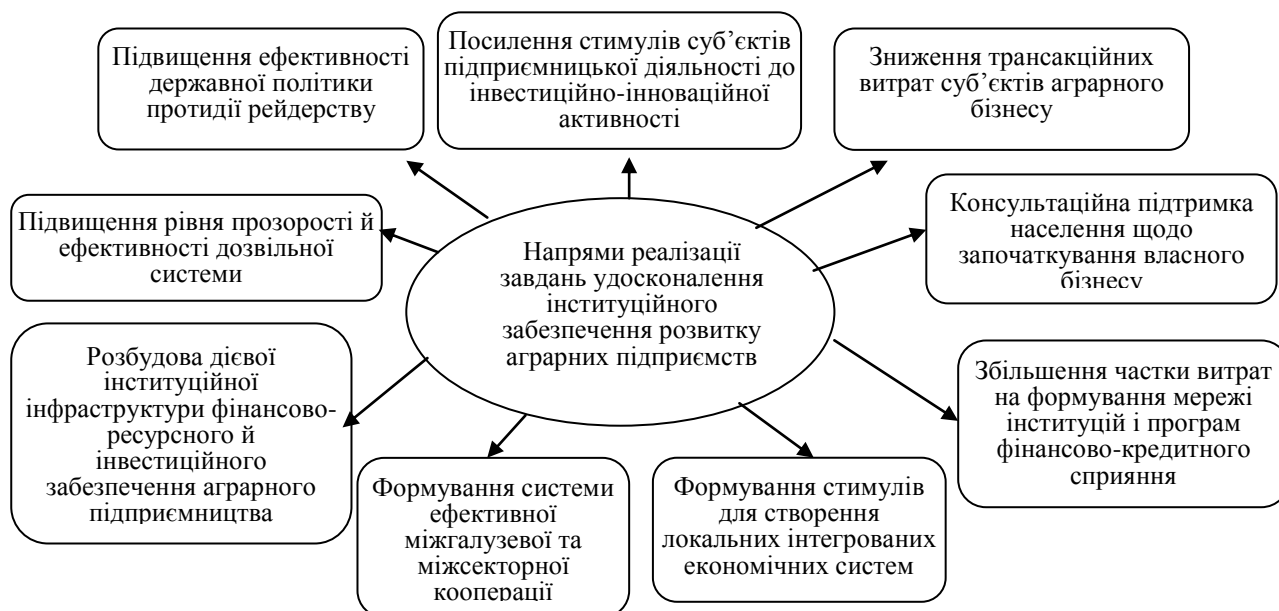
Підвищення ефективності державної політики протидії рейдерству

Посилення стимулів суб'єктів підприємницької діяльності до інвестиційно-інноваційної активності

Зниження трансакційних витрат суб'єктів аграрного бізнесу

Підвищення рівня прозорості й ефективності дозвільної системи

Напрями реалізації завдань удосконалення інституційного забезпечення розвитку аграрних підприємств

Консультаційна підтримка населення щодо започаткування власного бізнесу

Розбудова дієвої інституційної інфраструктури фінансово-ресурсного й інвестиційного забезпечення аграрного підприємництва

Збільшення частки витрат на формування мережі інституцій і програм фінансово-кредитного сприяння

Формування системи ефективної міжгалузевої та міжсекторної кооперації

Формування стимулів для створення локальних інтегрованих економічних систем